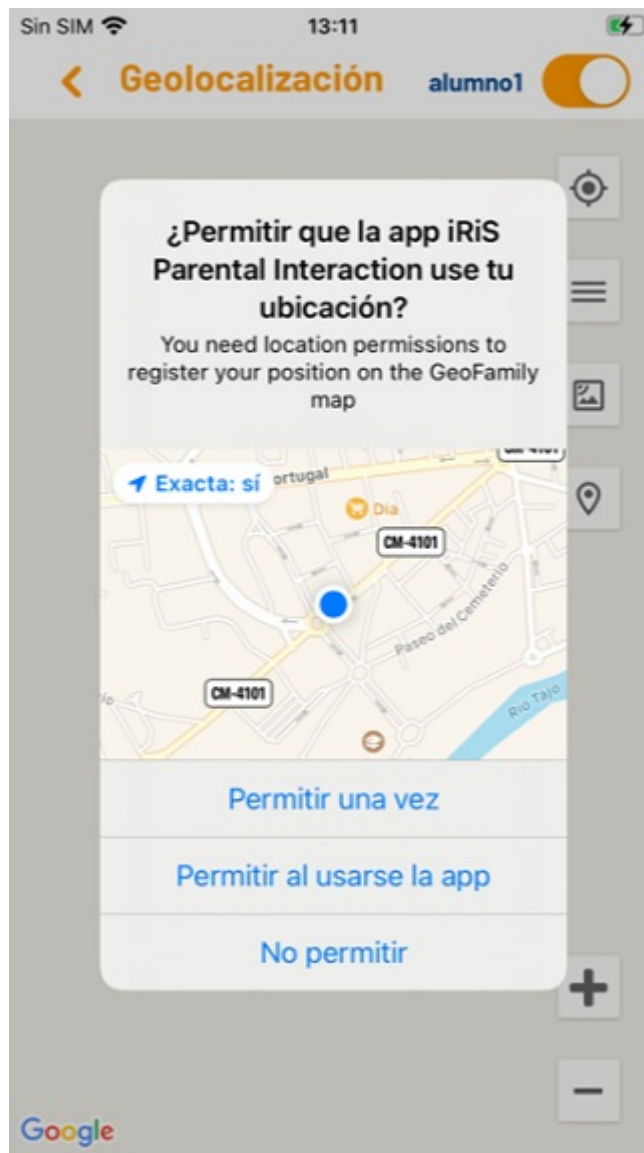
Sin SIM 13:11

Geolocalización alumno1

¿Permitir que la app iRiS Parental Interaction use tu ubicación?

You need location permissions to register your position on the GeoFamily map

Exacta: sí

ortugal

Dia

CM-4101

Paseo del Cementerio

CM-4101

Río Tajo

Permitir una vez

Permitir al usarse la app

No permitir

+

−

Google